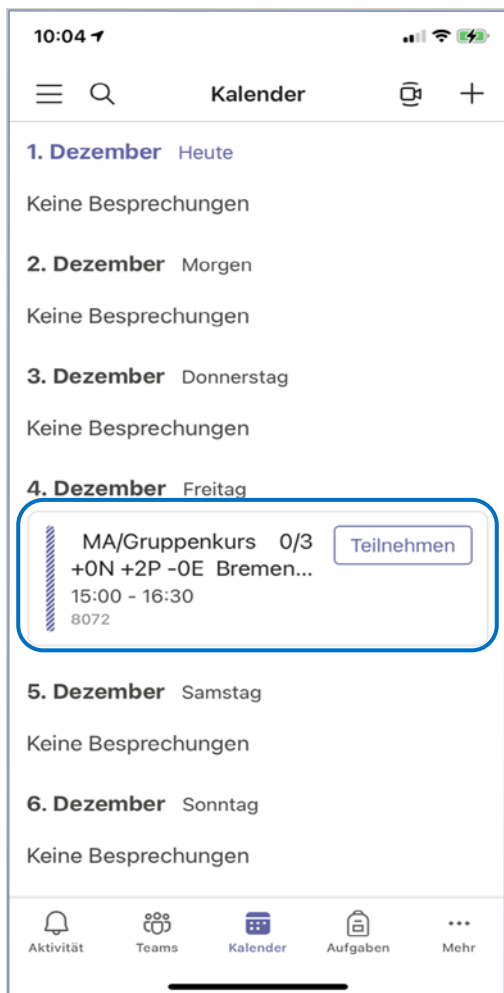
10:04

Kalender

1. Dezember Heute

Keine Besprechungen

2. Dezember Morgen

Keine Besprechungen

3. Dezember Donnerstag

Keine Besprechungen

4. Dezember Freitag

MA/Gruppenkurs 0/3 +0N +2P -0E Bremen...
15:00 - 16:30
8072

Teilnehmen

5. Dezember Samstag

Keine Besprechungen

6. Dezember Sonntag

Keine Besprechungen

Aktivität Teams Kalender Aufgaben Mehr